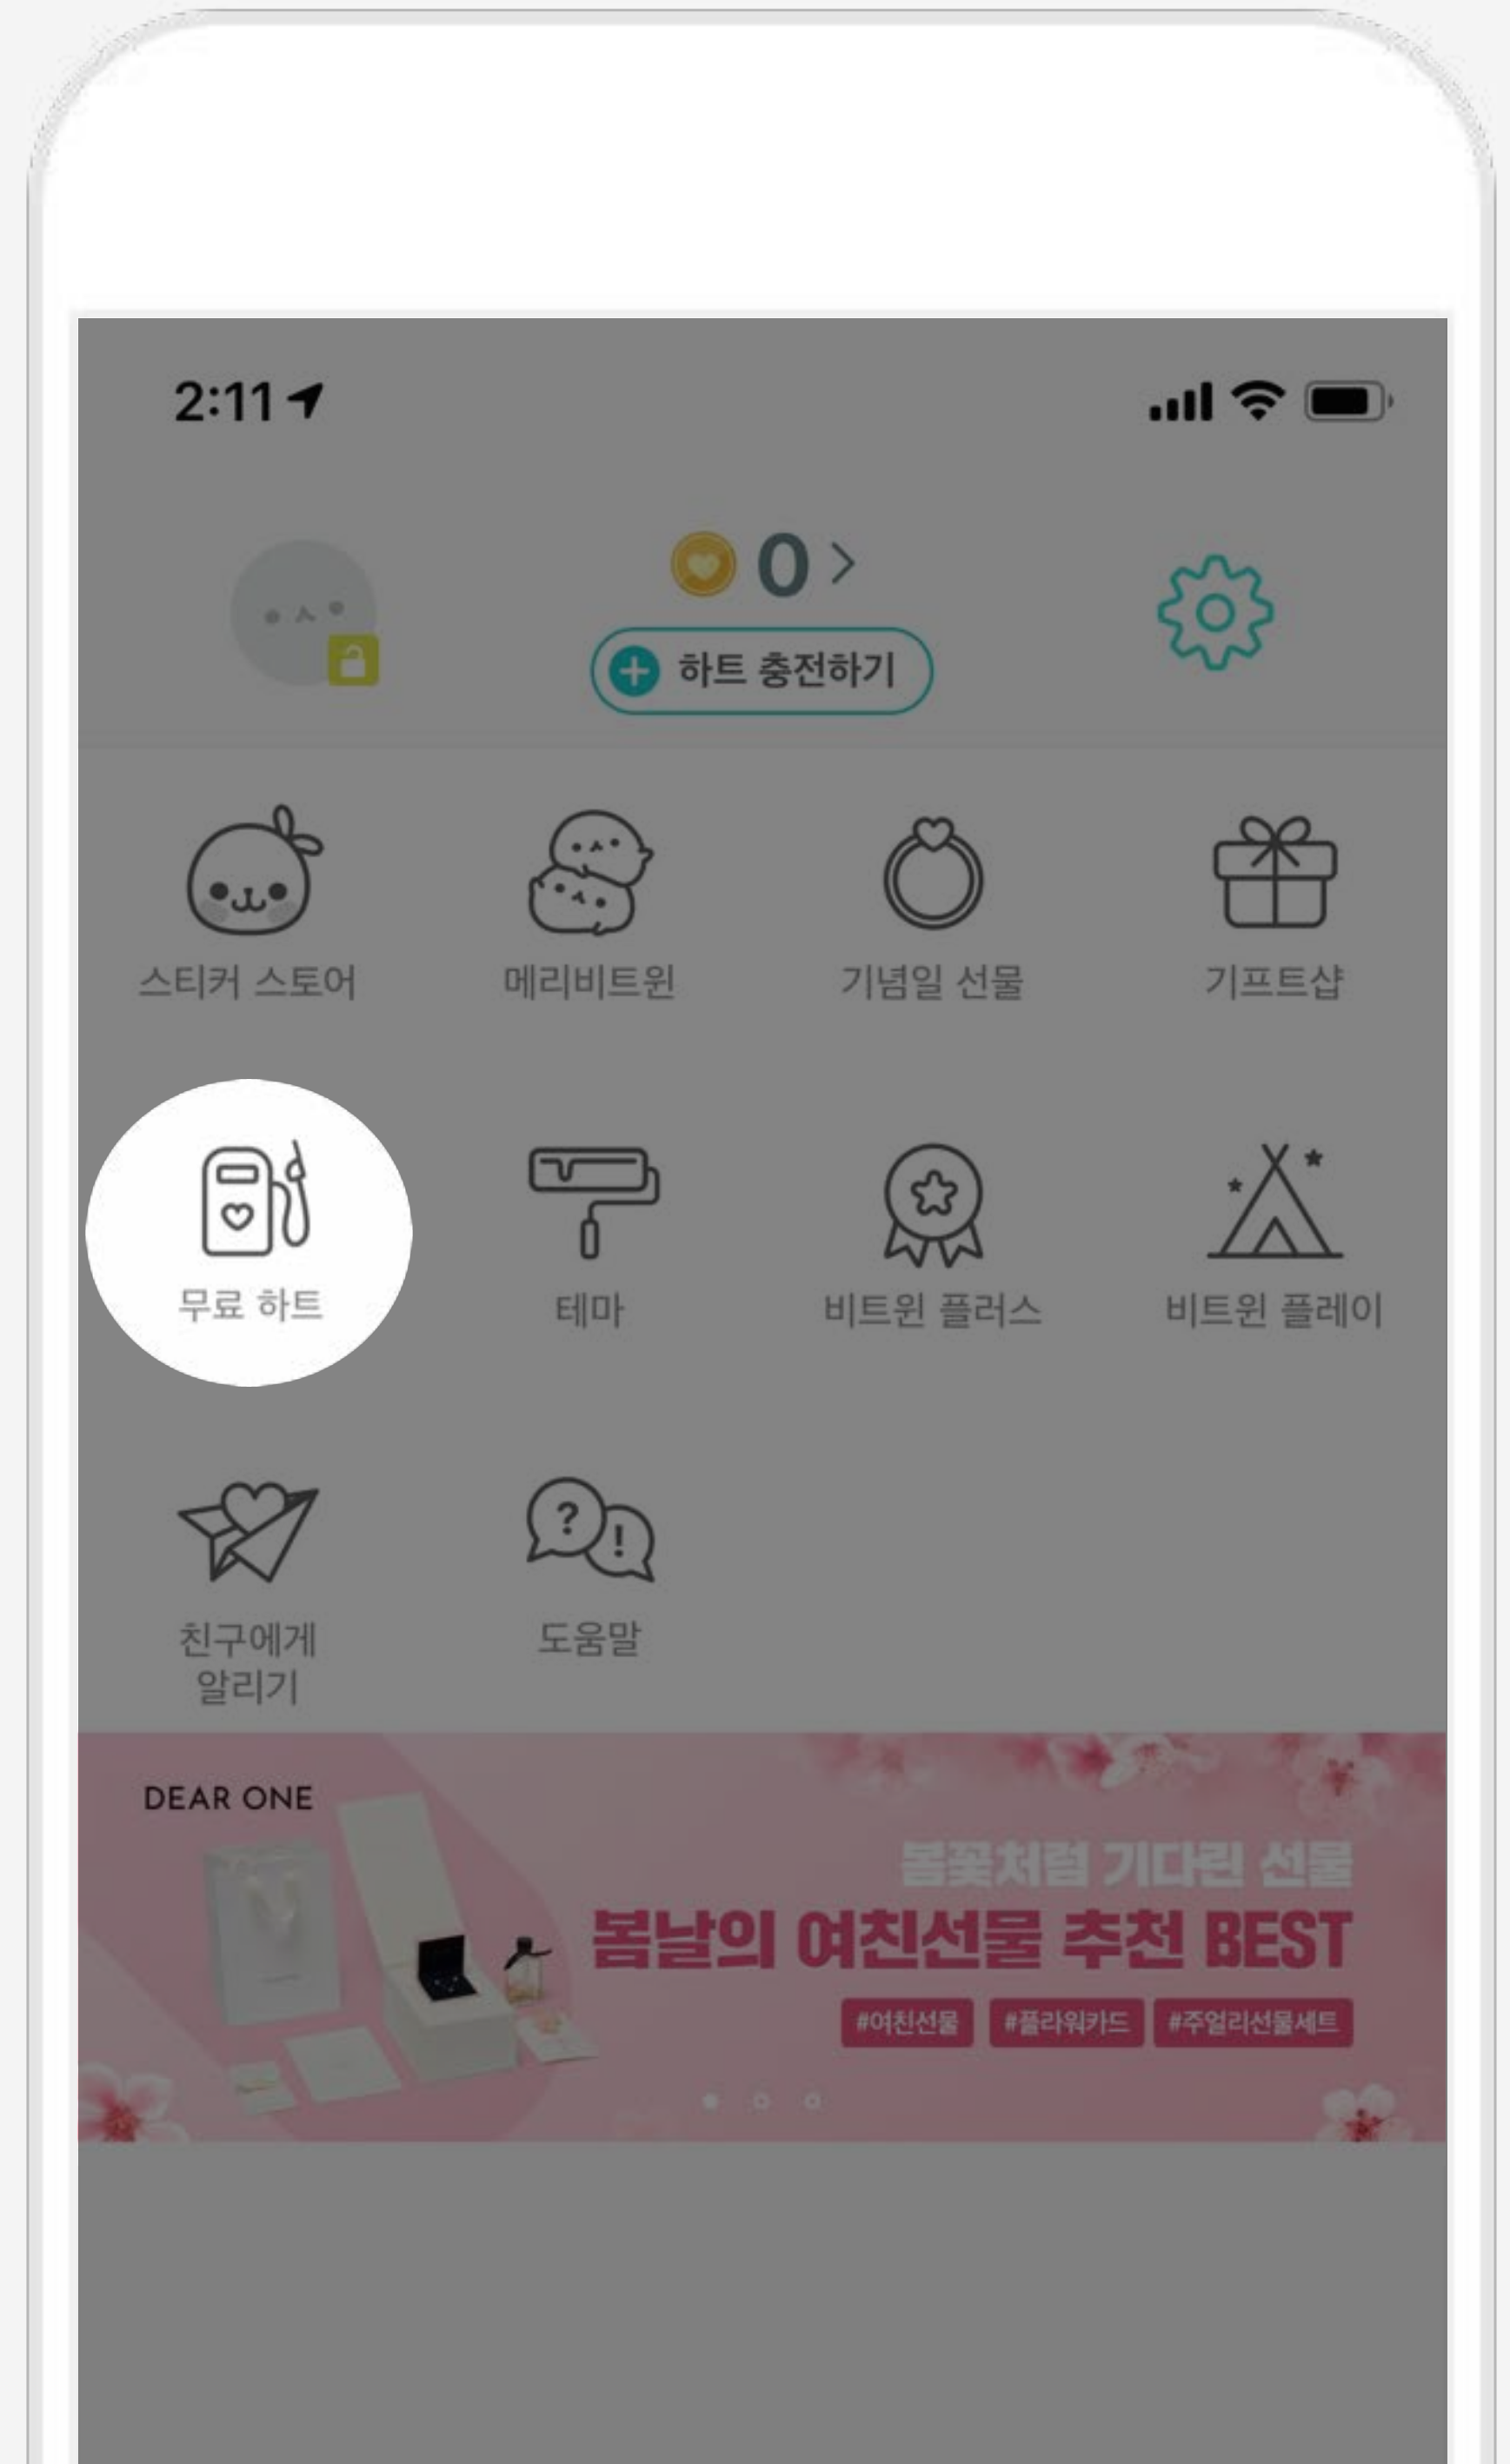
2:11

0 >

하트 충전하기

스티커 스토어

메리비트윈

기념일 선물

기프트샵

무료 하트

테마

비트윈 플러스

비트윈 플레이

친구에게 알리기

도움말

DEAR ONE

봄꽃처럼 기다린 선물

봄날의 여친선물 추천 BEST

#여친선물 #플라워카드 #주얼리선물세트